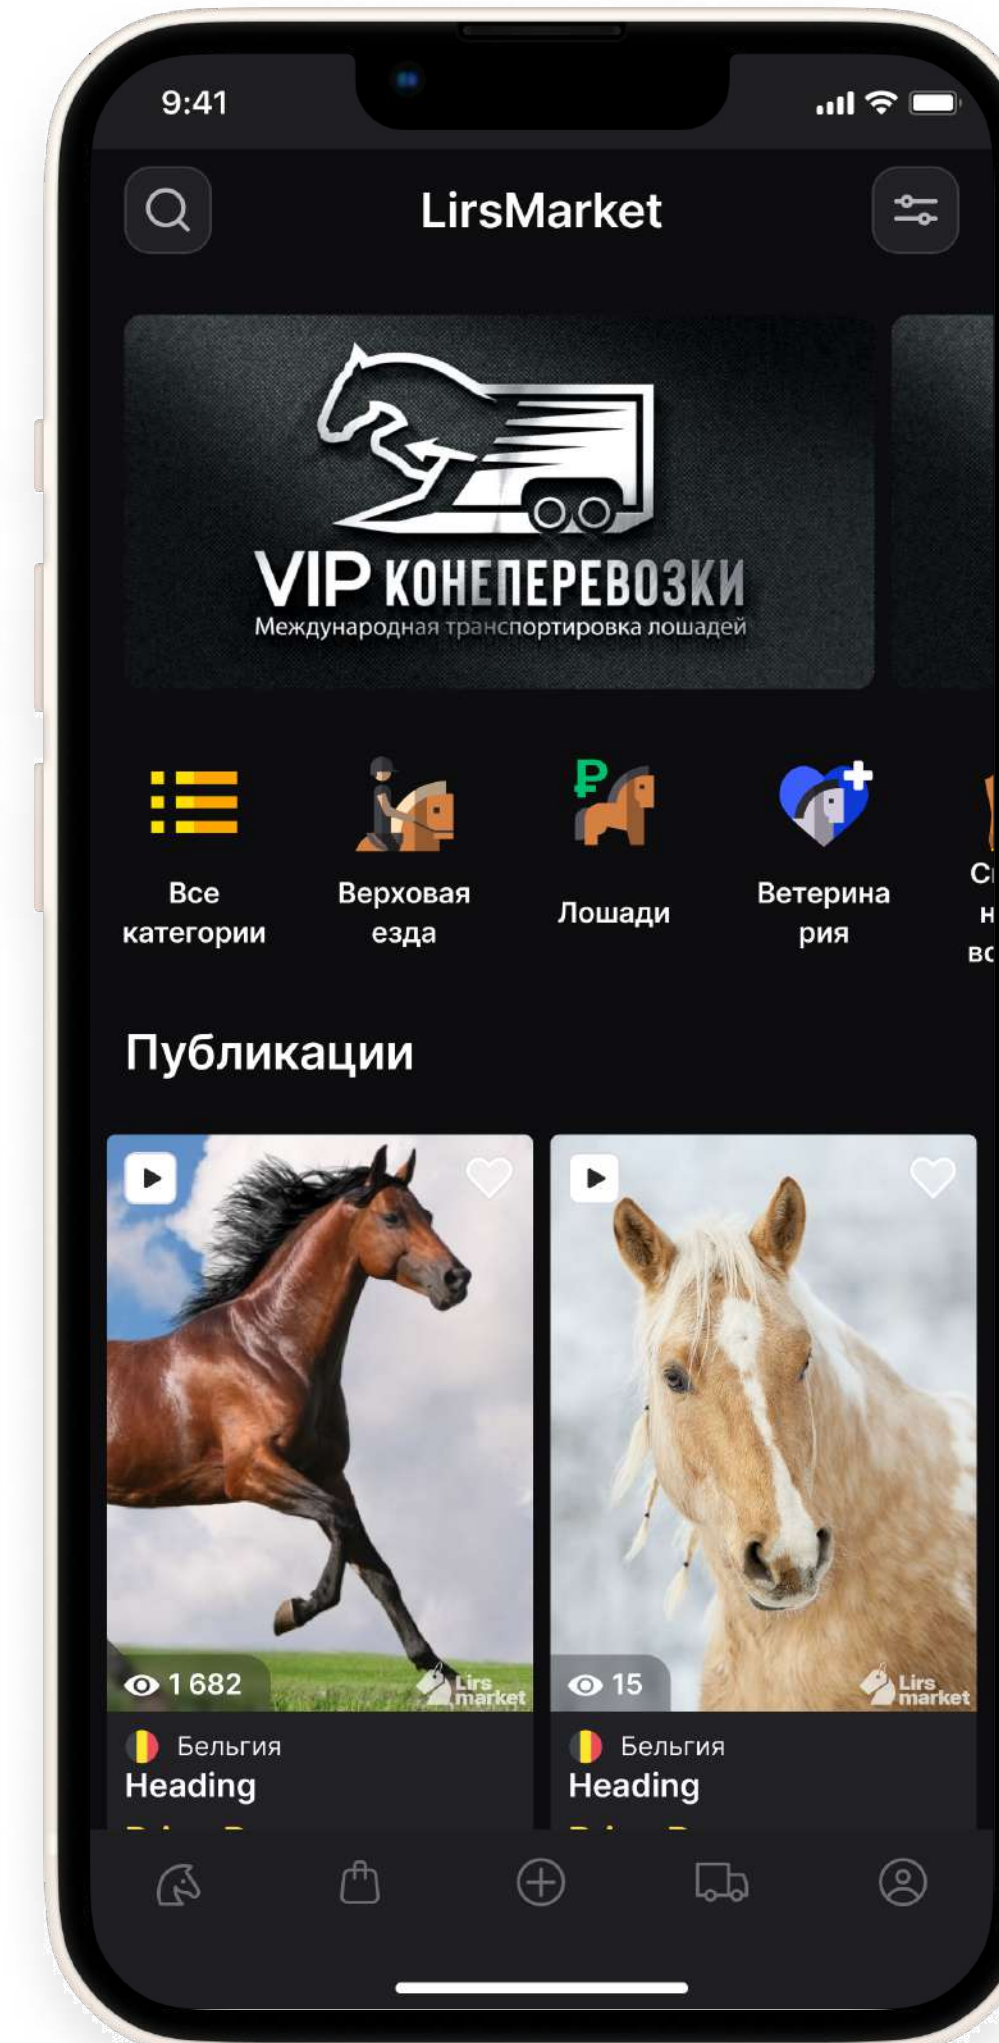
9:41

LirsMarket

VIP КОНЕПЕРЕВОЗКИ
Международная транспортировка лошадей

Все категории

Верховая езда

₽

Лошади

Ветеринария

С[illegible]
н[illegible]
во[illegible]

Публикации

1 682
Lirs market
Бельгия
Heading

15
Lirs market
Бельгия
Heading